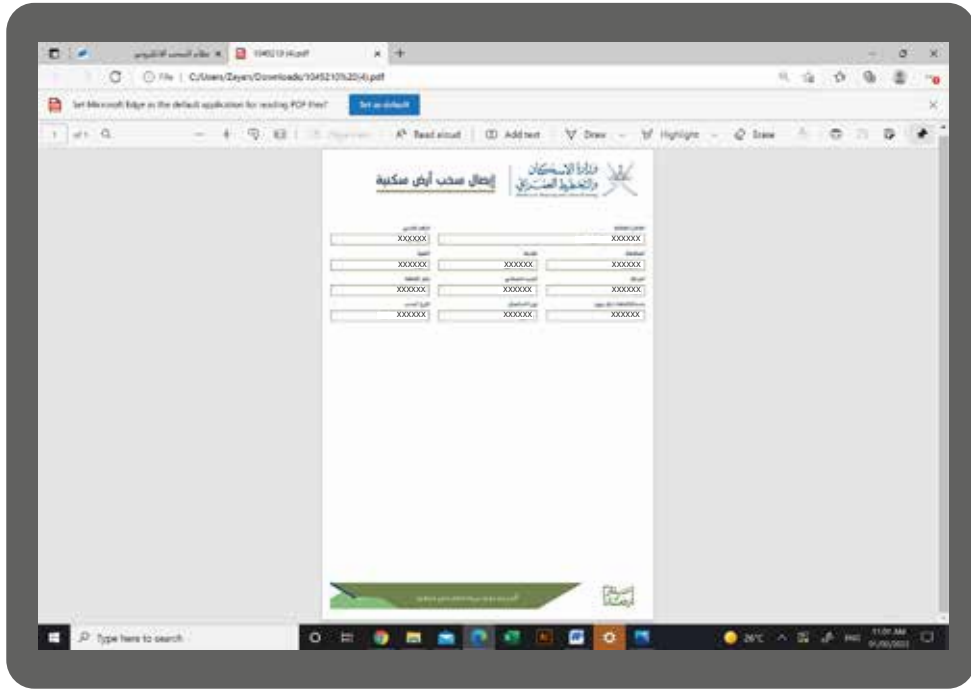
نظام السحب الالكتروني ×
10452101(4).pdf ×

File | C:/Users/Zayan/Downloads/10452101%20(4).pdf

Set Microsoft Edge as the default application for reading PDF files?
Set as default

1 of 1
A Read aloud
Add text
Draw
Highlight
Erase

وزارة الإسكان والتخطيط العمراني

إيصال سحب أرض سكنية

| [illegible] | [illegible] | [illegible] |
|---|---|---|
| XXXXXX | | XXXXXX |
| XXXXXX | XXXXXX | XXXXXX |
| XXXXXX | XXXXXX | XXXXXX |
| XXXXXX | XXXXXX | XXXXXX |

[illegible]

Type here to search
26°C
11:01 AM
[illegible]